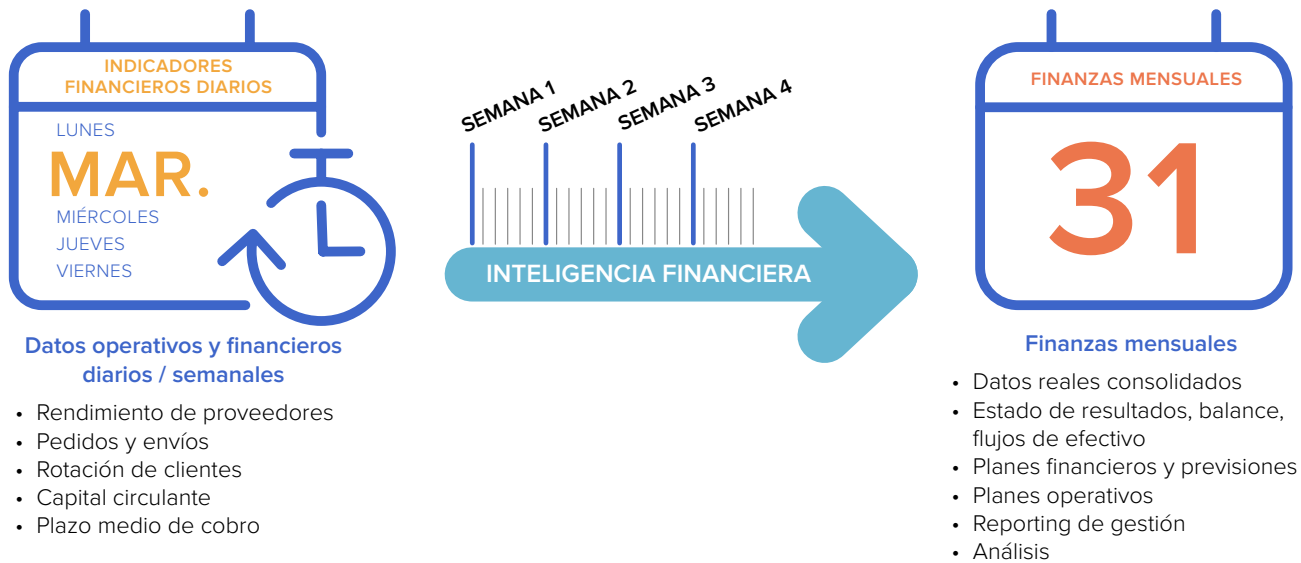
INDICADORES FINANCIEROS DIARIOS

LUNES
MAR.
MIÉRCOLES
JUEVES
VIERNES

SEMANA 1
SEMANA 2
SEMANA 3
SEMANA 4

INTELIGENCIA FINANCIERA

FINANZAS MENSUALES

31

Datos operativos y financieros diarios / semanales

• Rendimiento de proveedores
• Pedidos y envíos
• Rotación de clientes
• Capital circulante
• Plazo medio de cobro

Finanzas mensuales

• Datos reales consolidados
• Estado de resultados, balance, flujos de efectivo
• Planes financieros y previsiones
• Planes operativos
• Reporting de gestión
• Análisis